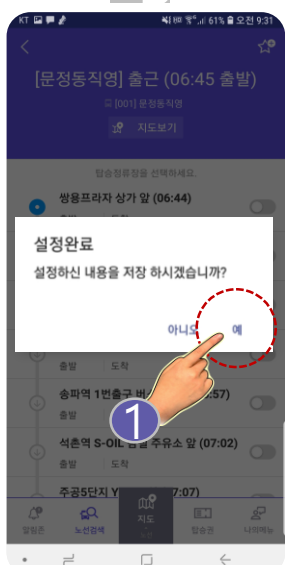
KT 61% 오전 9:31

[문정동직영] 출근 (06:45 출발)

[001] 문정동직영

지도보기

탑승정류장을 선택하세요.

쌍용프라자 상가 앞 (06:44)

도착

설정완료

설정하신 내용을 저장 하시겠습니까?

아니오 예

출발 도착

송파역 1번출구 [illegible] (06:57)

출발 도착

석촌역 S-OIL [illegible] 주유소 앞 (07:02)

출발 도착

주공5단지 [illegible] (07:07)

1

알림존 노선검색 지도 탑승권 나의메뉴